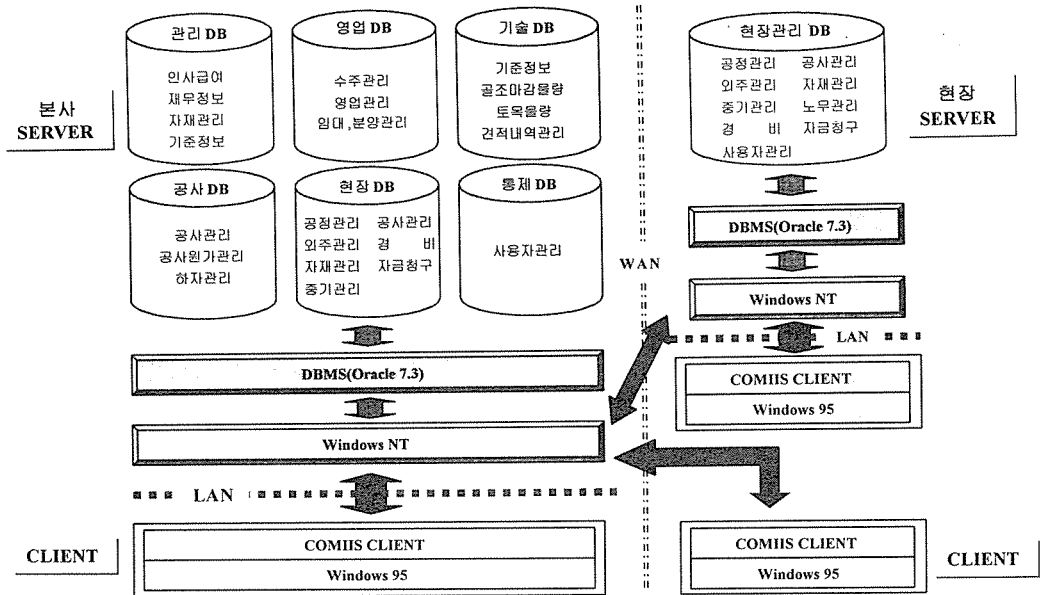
관리 DB
인사급여
재무정보
자재관리
기준정보

영업 DB
수주관리
영업관리
임대,분양관리

기술 DB
기준정보
골조마감물량
토목물량
견적내역관리

현장관리 DB
공정관리 공사관리
외주관리 자재관리
중기관리 노무관리
경 비 자금청구
사용자관리

본사
SERVER

현장
SERVER

공사 DB
공사관리
공사원가관리
하자관리

현장 DB
공정관리 공사관리
외주관리 경 비
자재관리 자금청구
중기관리

통제 DB
사용자관리

WAN

DBMS(Oracle 7.3)

Windows NT

LAN

COMIIS CLIENT
Windows 95

DBMS(Oracle 7.3)

Windows NT

LAN

CLIENT

COMIIS CLIENT
Windows 95

COMIIS CLIENT
Windows 95

CLIENT